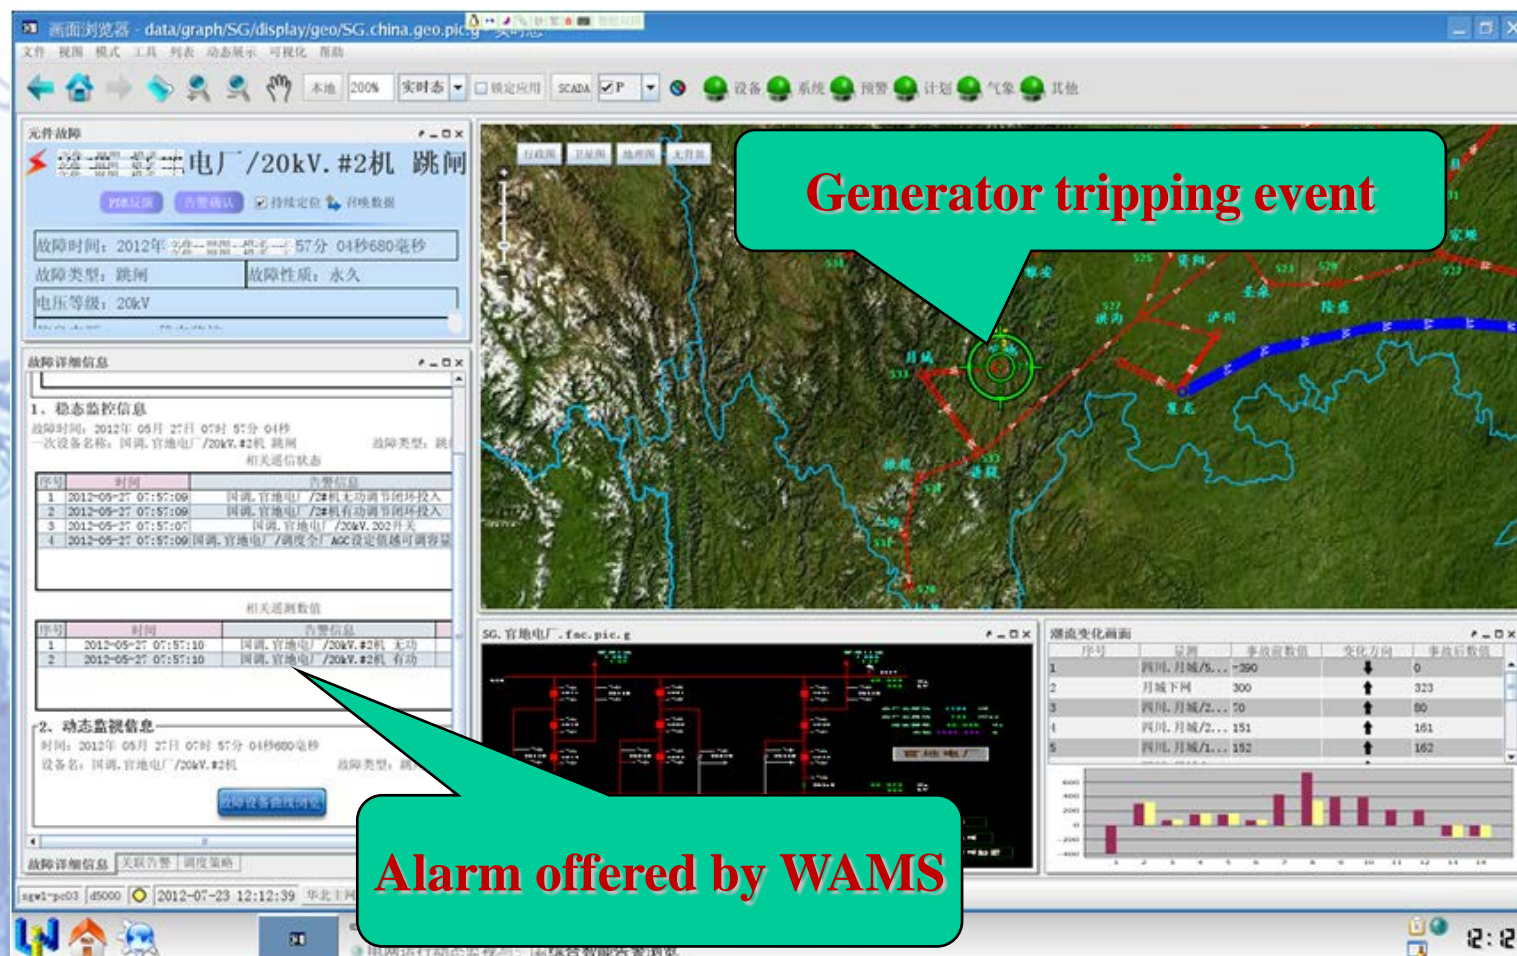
画面浏览器 - data/graph/SG/display/geo/SG.china.geo.pic.g 实时态

文件 视图 模式 工具 列表 动态展示 可视化 帮助

本地 200% 实时态 锁定应用 SCADA P 设备 系统 预警 计划 气象 其他

元件故障

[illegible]电厂/20kV.#2机 跳闸

PMU记录 告警确认 持续定位 召唤数据

故障时间：2012年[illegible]57分 04秒680毫秒

故障类型：跳闸 故障性质：永久

电压等级：20kV

故障详细信息

1、稳态监控信息

故障时间：2012年 05月 27日 07时 57分 04秒

一次设备名称：国调.官地电厂/20kV.#2机 跳闸 故障类型：跳

相关遥信状态

| 序号 | 时间 | 告警信息 |
|---|---|---|
| 1 | 2012-05-27 07:57:09 | 国调.官地电厂/2#机无功调节闭环投入 |
| 2 | 2012-05-27 07:57:09 | 国调.官地电厂/2#机有功调节闭环投入 |
| 3 | 2012-05-27 07:57:07 | 国调.官地电厂/20kV.202开关 |
| 4 | 2012-05-27 07:57:09 | 国调.官地电厂/调度令/AGC设定值越可调容量 |

相关遥测数值

| 序号 | 时间 | 告警信息 |
|---|---|---|
| 1 | 2012-05-27 07:57:10 | 国调.官地电厂/20kV.#2机 无功 |
| 2 | 2012-05-27 07:57:10 | 国调.官地电厂/20kV.#2机 有功 |

2、动态监视信息

时间：2012年 05月 27日 07时 57分 04秒680毫秒

设备名：国调.官地电厂/20kV.#2机 故障类型：跳

故障设备曲线浏览

故障详细信息 关联告警 调度策略

sgwl-pc03 d5000 2012-07-23 12:12:39 华北主网

行政图 卫星图 地形图 无背景

Generator tripping event

Alarm offered by WAMS

SG.官地电厂.fac.pic.g

官地电厂

潮流变化画面

| 序号 | 监测 | 事故前数值 | 变化方向 | 事故后数值 |
|---|---|---|---|---|
| 1 | 四川.月城/5... | -390 | ⬇ | 0 |
| 2 | 月城下网 | 300 | ⬆ | 323 |
| 3 | 四川.月城/2... | 70 | ⬆ | 80 |
| 4 | 四川.月城/2... | 151 | ⬆ | 161 |
| 5 | 四川.月城/1... | 152 | ⬆ | 162 |

600 400 200 0 -200 -400

1 2 3 4 5 6 7 8 9 10 11 12 13 14

12:12